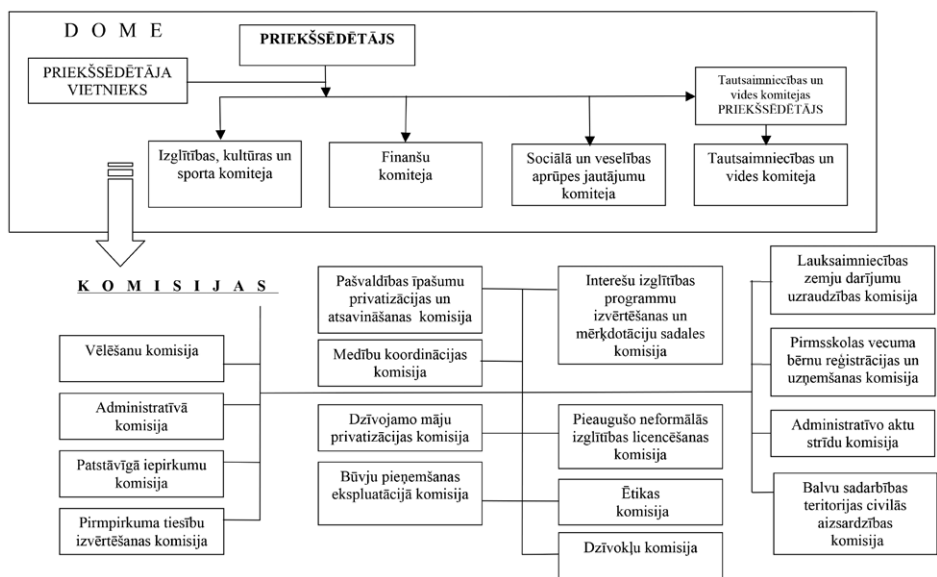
D O M E

PRIEKŠSĒDĒTĀJS

PRIEKŠSĒDĒTĀJA VIETNIEKS

Tautsaimniecības un vides komitejas PRIEKŠSĒDĒTĀJS

Izglītības, kultūras un sporta komiteja

Finanšu komiteja

Sociālā un veselības aprūpes jautājumu komiteja

Tautsaimniecības un vides komiteja

K O M I S I J A S

Vēlēšanu komisija

Administratīvā komisija

Patstāvīgā iepirkumu komisija

Pirmpirkuma tiesību izvērtēšanas komisija

Pašvaldības īpašumu privatizācijas un atsavināšanas komisija

Medību koordinācijas komisija

Dzīvojamo māju privatizācijas komisija

Būvju pieņemšanas ekspluatācijā komisija

Interešu izglītības programmu izvērtēšanas un mērķdotāciju sadales komisija

Pieaugušo neformālās izglītības licencēšanas komisija

Ētikas komisija

Dzīvokļu komisija

Lauksaimniecības zemju darījumu uzraudzības komisija

Pirmsskolas vecuma bērnu reģistrācijas un uzņemšanas komisija

Administratīvo aktu strīdu komisija

Balvu sadarbības teritorijas civilās aizsardzības komisija